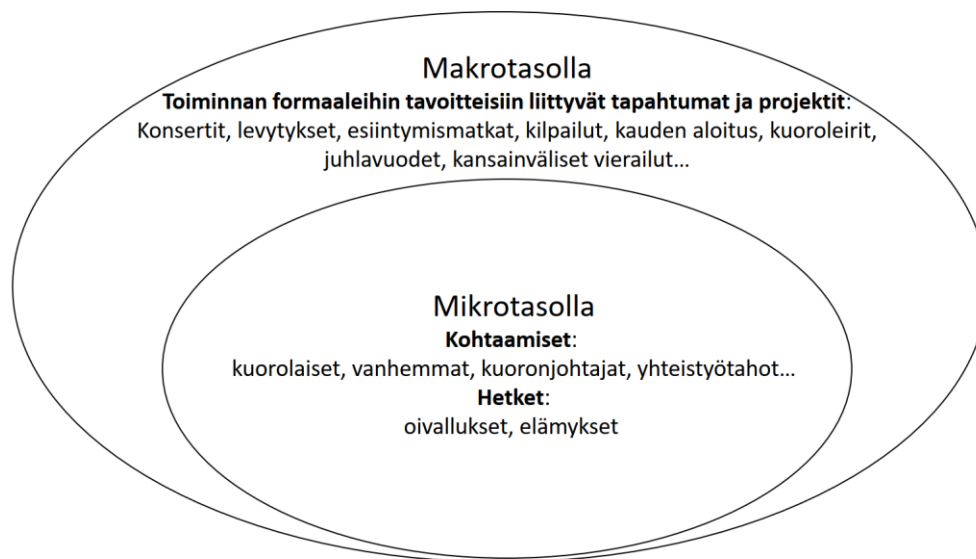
Makrotasolla

**Toiminnan formaaleihin tavoitteisiin liittyvät tapahtumat ja projektit**:
Konsertit, levytykset, esiintymismatkat, kilpailut, kauden aloitus, kuoroleirit, juhlavuodet, kansainväliset vierailut…

Mikrotasolla

**Kohtaamiset**:
kuorolaiset, vanhemmat, kuoronjohtajat, yhteistyötahot…

**Hetket**:
oivallukset, elämykset